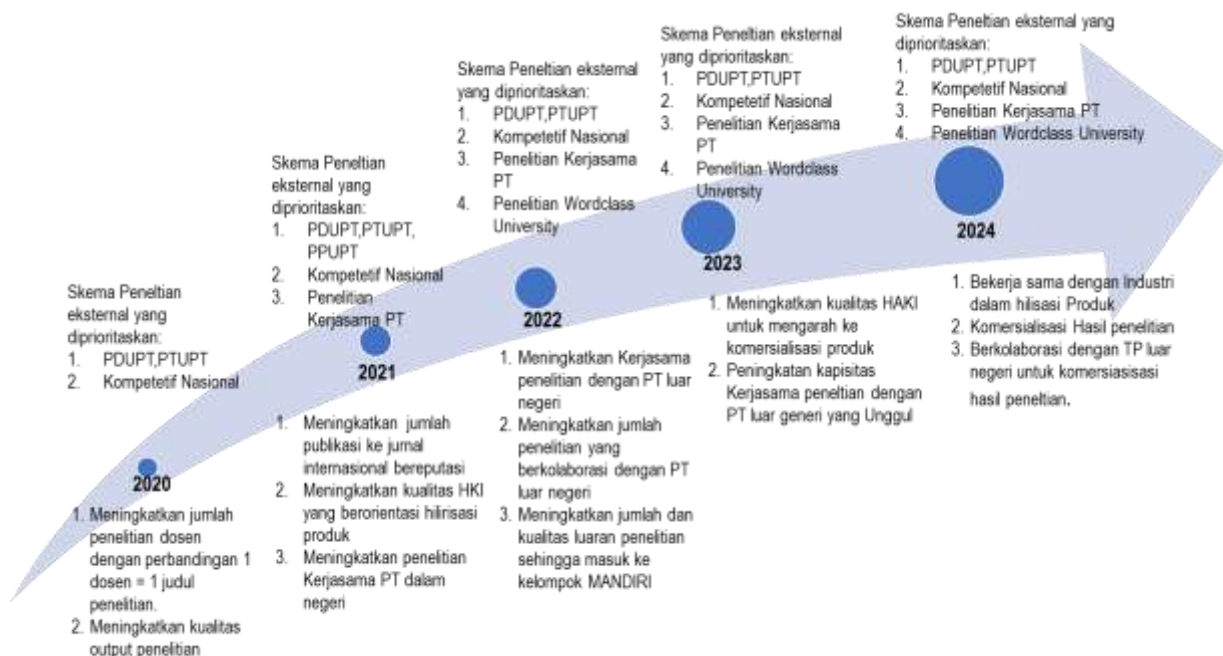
Skema Peneltian eksternal yang diprioritaskan:
1. PDUPT,PTUPT
2. Kompetetif Nasional

2020

1. Meningkatkan jumlah penelitian dosen dengan perbandingan 1 dosen = 1 judul penelitian.
2. Meningkatkan kualitas output penelitian

Skema Peneltian eksternal yang diprioritaskan:
1. PDUPT,PTUPT, PPUPT
2. Kompetetif Nasional
3. Penelitian Kerjasama PT

2021

1. Meningkatkan jumlah publikasi ke jurnal internasional bereputasi
2. Meningkatkan kualitas HKI yang berorientasi hilirisasi produk
3. Meningkatkan penelitian Kerjasama PT dalam negeri

Skema Peneltian eksternal yang diprioritaskan:
1. PDUPT,PTUPT
2. Kompetetif Nasional
3. Penelitian Kerjasama PT
4. Penelitian Wordclass University

2022

1. Meningkatkan Kerjasama penelitian dengan PT luar negeri
2. Meningkatkan jumlah penelitian yang berkolaborasi dengan PT luar negeri
3. Meningkatkan jumlah dan kualitas luaran penelitian sehingga masuk ke kelompok MANDIRI

Skema Peneltian eksternal yang diprioritaskan:
1. PDUPT,PTUPT
2. Kompetetif Nasional
3. Penelitian Kerjasama PT
4. Penelitian Wordclass University

2023

1. Meningkatkan kualitas HAKI untuk mengarah ke komersialisasi produk
2. Peningkatan kapisitas Kerjasama penelitian dengan PT luar generi yang Unggul

Skema Peneltian eksternal yang diprioritaskan:
1. PDUPT,PTUPT
2. Kompetetif Nasional
3. Penelitian Kerjasama PT
4. Penelitian Wordclass University

2024

1. Bekerja sama dengan Industri dalam hilisasi Produk
2. Komersialisasi Hasil penelitian
3. Berkolaborasi dengan TP luar negeri untuk komersiasisasi hasil peneltian.